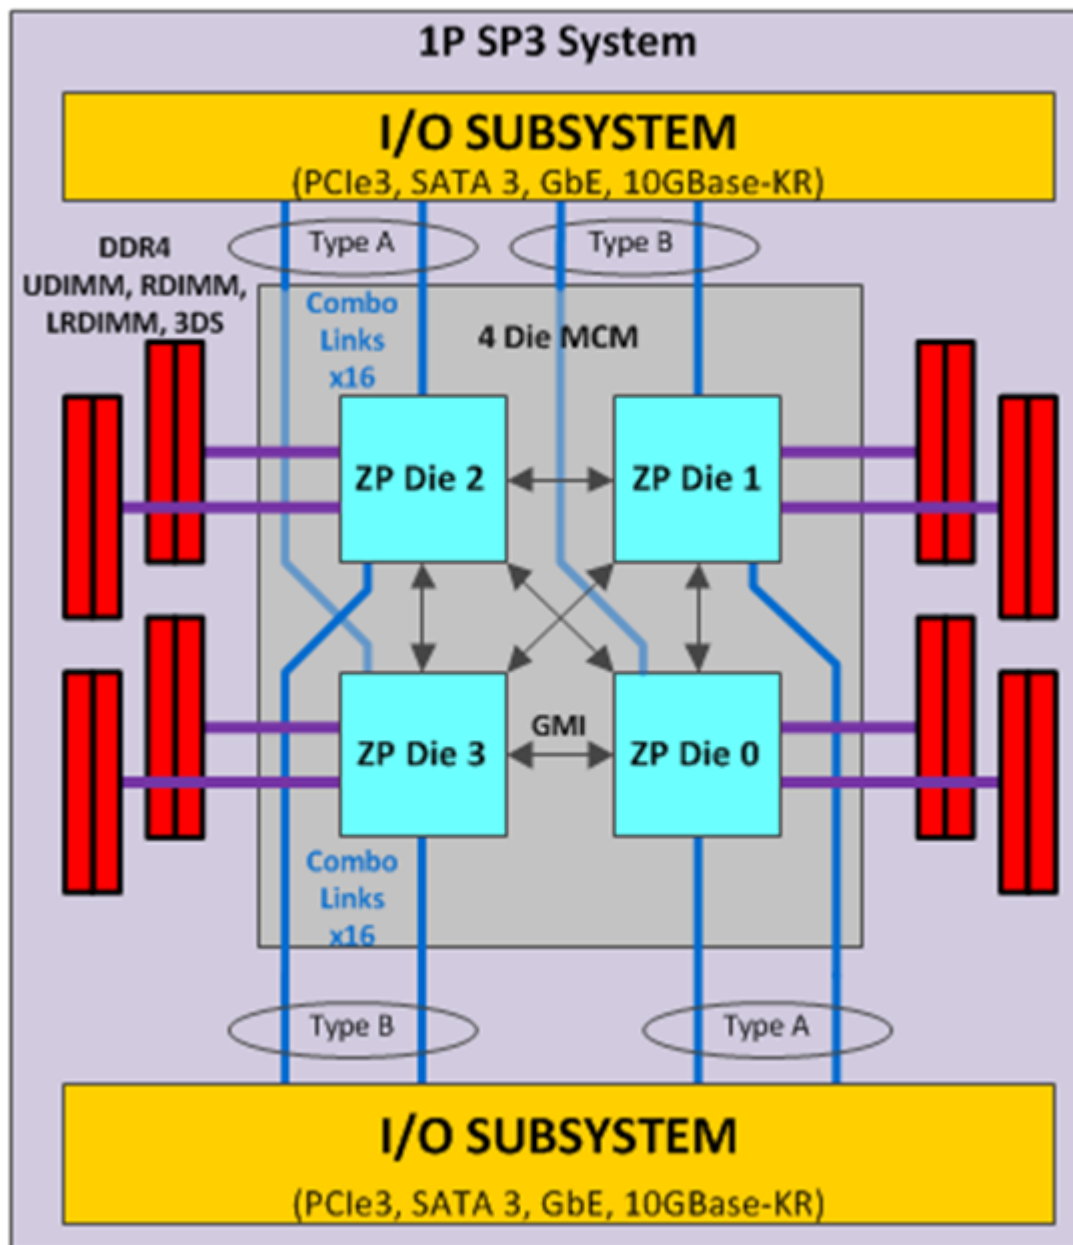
1P SP3 System

I/O SUBSYSTEM
(PCIe3, SATA 3, GbE, 10GBase-KR)

Type A
Type B

DDR4
UDIMM, RDIMM, LRDIMM, 3DS

Combo Links x16

4 Die MCM

ZP Die 2
ZP Die 1
ZP Die 3
GMI
ZP Die 0

Combo Links x16

Type B
Type A

I/O SUBSYSTEM
(PCIe3, SATA 3, GbE, 10GBase-KR)